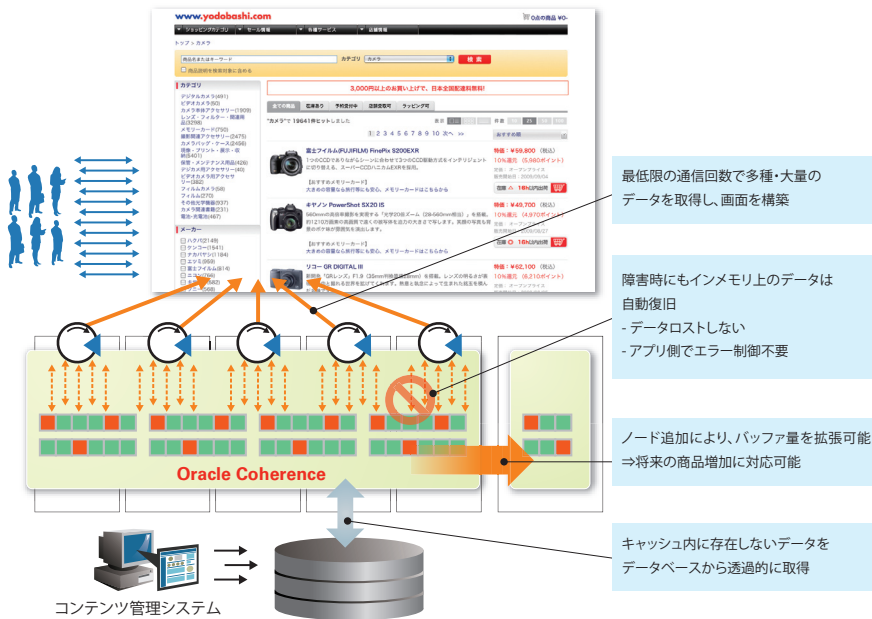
www.yodobashi.com

0点の商品 ¥0-

ショッピングカゴ　セール情報　各種サービス　店舗情報

トップ > カメラ

カテゴリ　カメラ　検索

3,000円以上のお買い上げで、日本全国配達無料!

カテゴリ
デジタルカメラ(491)
ビデオカメラ(60)
カメラ本体アクセサリー(1509)
レンズ・フィルター・関連用品(3768)
メモリーカード(790)
撮影関連アクセサリー(2475)
カメラバッグ・ケース(2456)
現像・プリント・展示・収納(541)
メーカー

"カメラ"で 19641件ヒットしました

1 2 3 4 5 6 7 8 9 10 次へ >>

富士フイルム(FUJIFILM) FinePix S200EXR
特価：¥59,800（税込）
10%還元（5,980ポイント）

キヤノン PowerShot SX20 IS
特価：¥49,700（税込）
10%還元（4,970ポイント）

リコー GR DIGITAL III
特価：¥62,100（税込）
10%還元（6,210ポイント）

最低限の通信回数で多種・大量のデータを取得し、画面を構築

障害時にもインメモリ上のデータは自動復旧
- データロストしない
- アプリ側でエラー制御不要

Oracle Coherence

ノード追加により、バッファ量を拡張可能
⇒将来の商品増加に対応可能

キャッシュ内に存在しないデータをデータベースから透過的に取得

コンテンツ管理システム